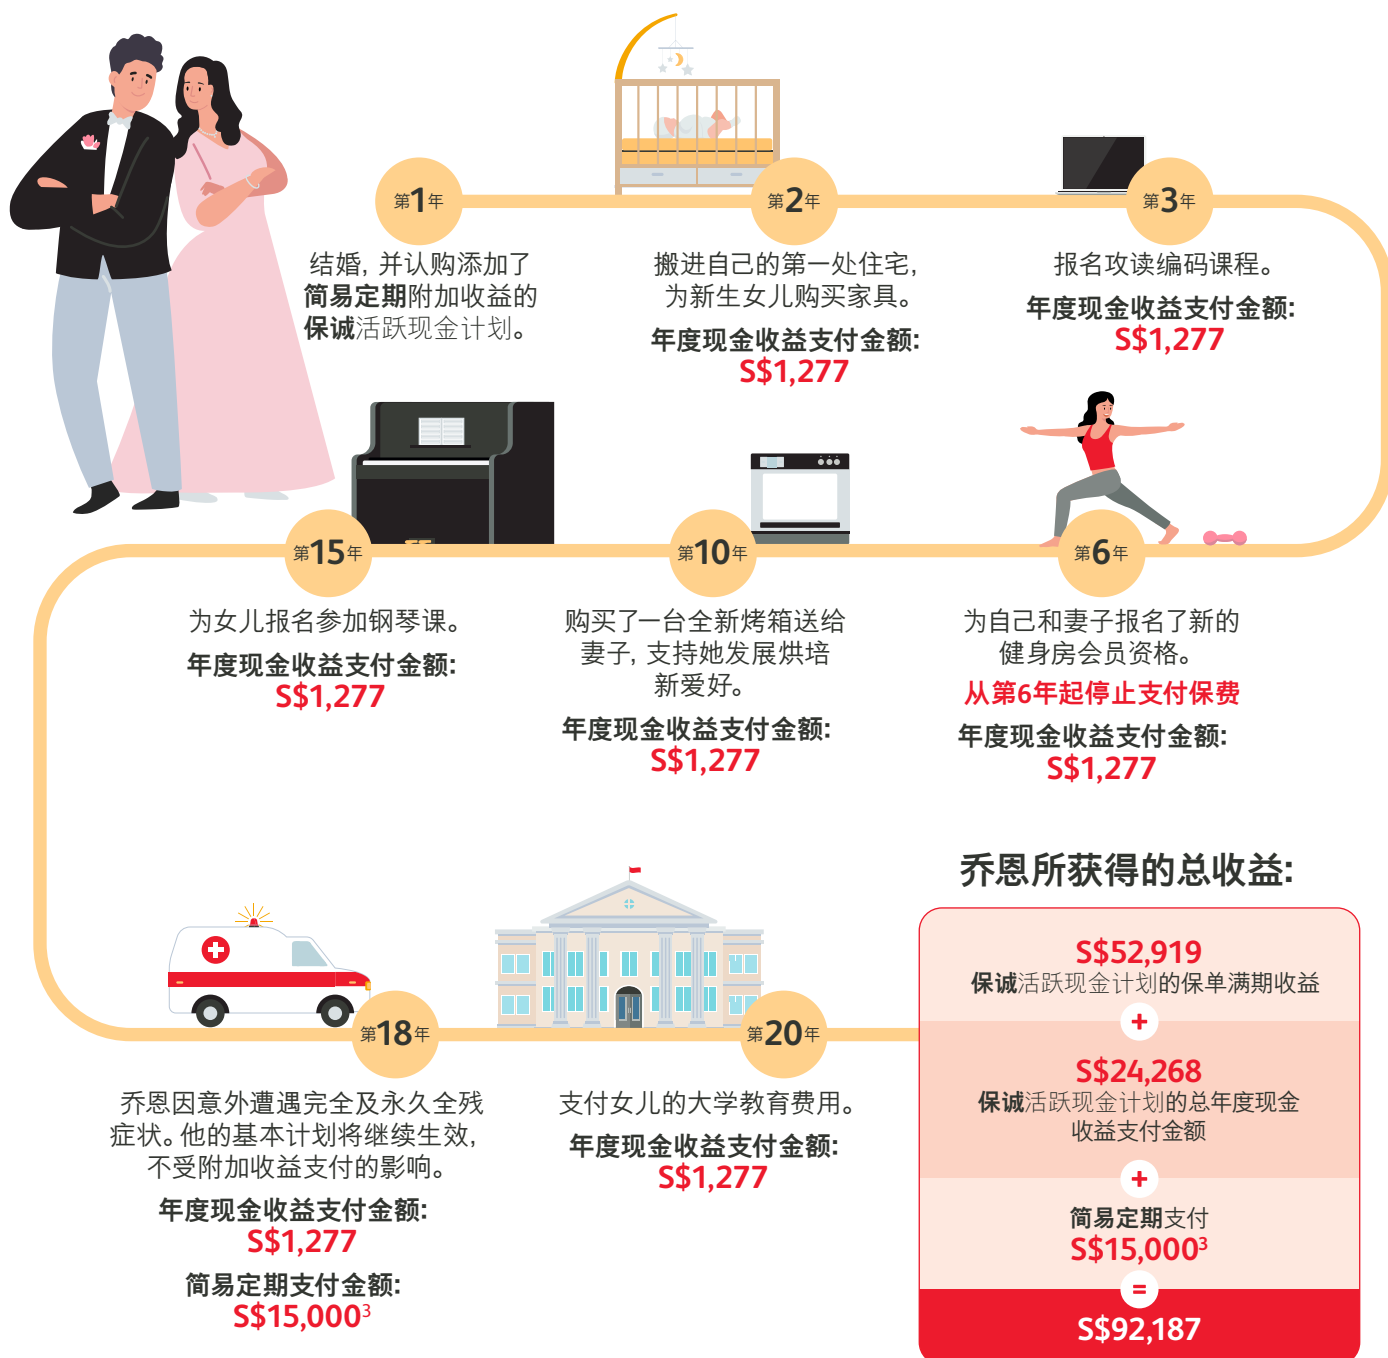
第1年

结婚，并认购添加了**简易定期**附加收益的**保诚**活跃现金计划。

第2年

搬进自己的第一处住宅，为新生女儿购买家具。

年度现金收益支付金额:
S$1,277

第3年

报名攻读编码课程。

年度现金收益支付金额:
S$1,277

第15年

为女儿报名参加钢琴课。

年度现金收益支付金额:
S$1,277

第10年

购买了一台全新烤箱送给妻子，支持她发展烘培新爱好。

年度现金收益支付金额:
S$1,277

第6年

为自己和妻子报名了新的健身房会员资格。

从第6年起停止支付保费

年度现金收益支付金额:
S$1,277

乔恩所获得的总收益:

S$52,919
保诚活跃现金计划的保单满期收益

+

S$24,268
保诚活跃现金计划的总年度现金收益支付金额

+

简易定期支付
S$15,000$^3$

=

S$92,187

第18年

乔恩因意外遭遇完全及永久全残症状。他的基本计划将继续生效，不受附加收益支付的影响。

年度现金收益支付金额:
S$1,277

简易定期支付金额:
S$15,000$^3$

第20年

支付女儿的大学教育费用。

年度现金收益支付金额:
S$1,277